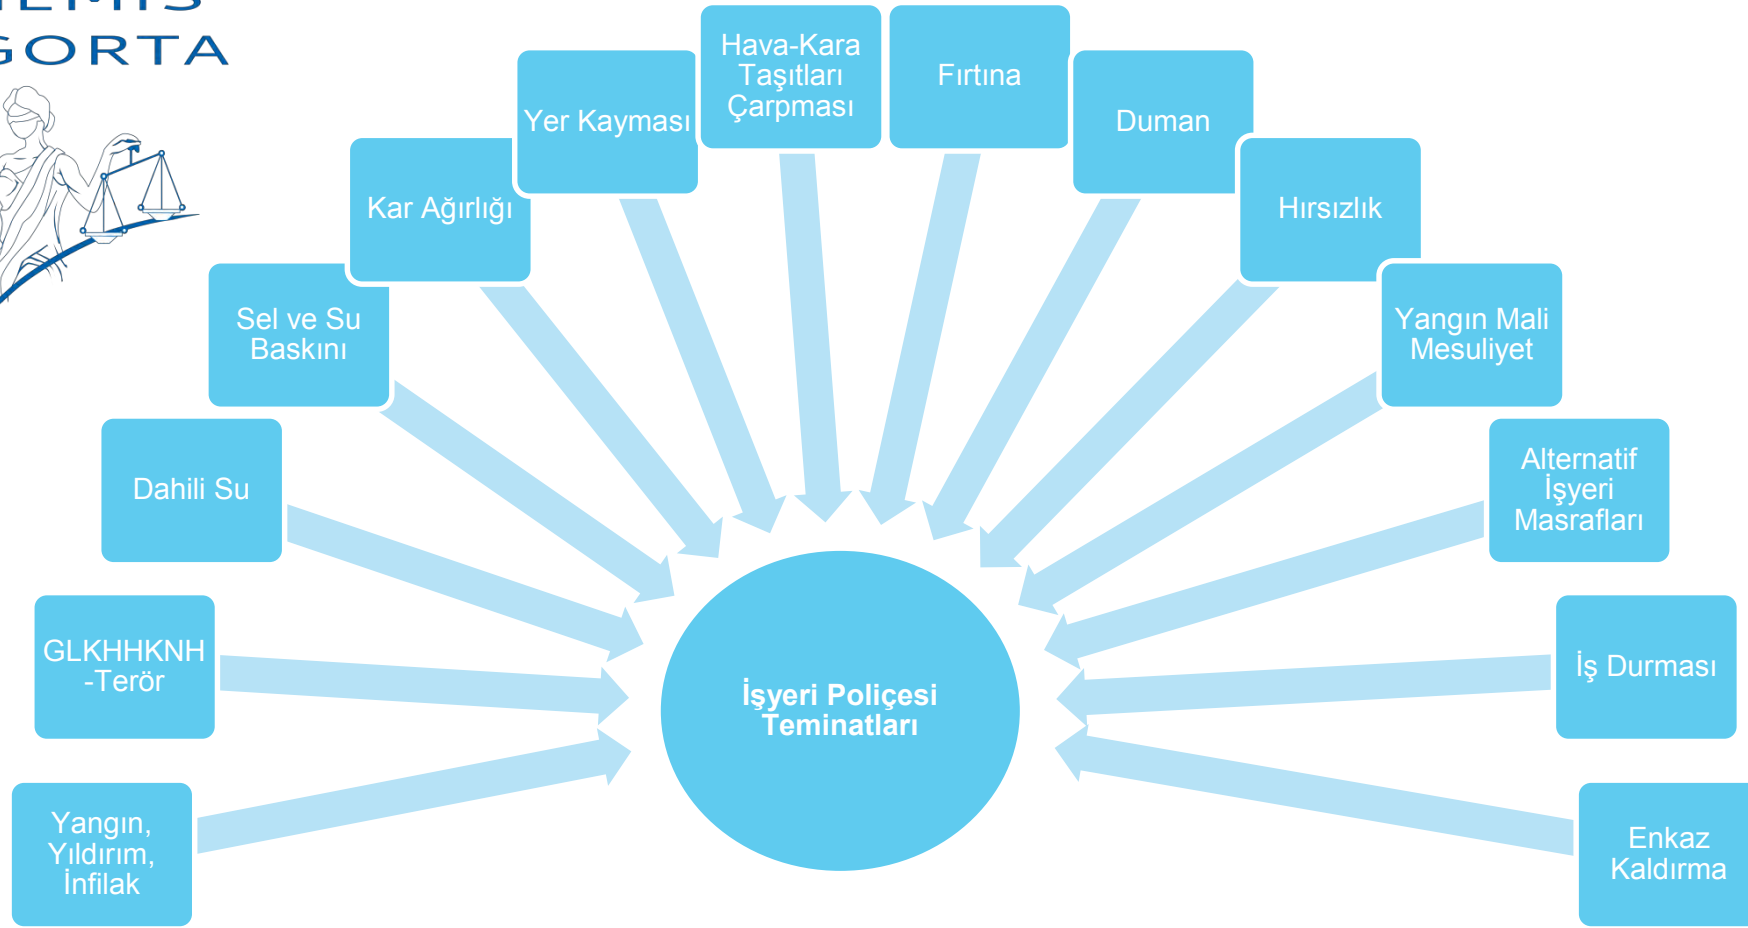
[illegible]
GORTA

Yer Kayması

Hava-Kara Taşıtları Çarpması

Fırtına

Duman

Kar Ağırlığı

Hırsızlık

Sel ve Su Baskını

Yangın Mali Mesuliyet

Dahili Su

Alternatif İşyeri Masrafları

GLKHHKNH -Terör

İşyeri Poliçesi Teminatları

İş Durması

Yangın, Yıldırım, İnfilak

Enkaz Kaldırma